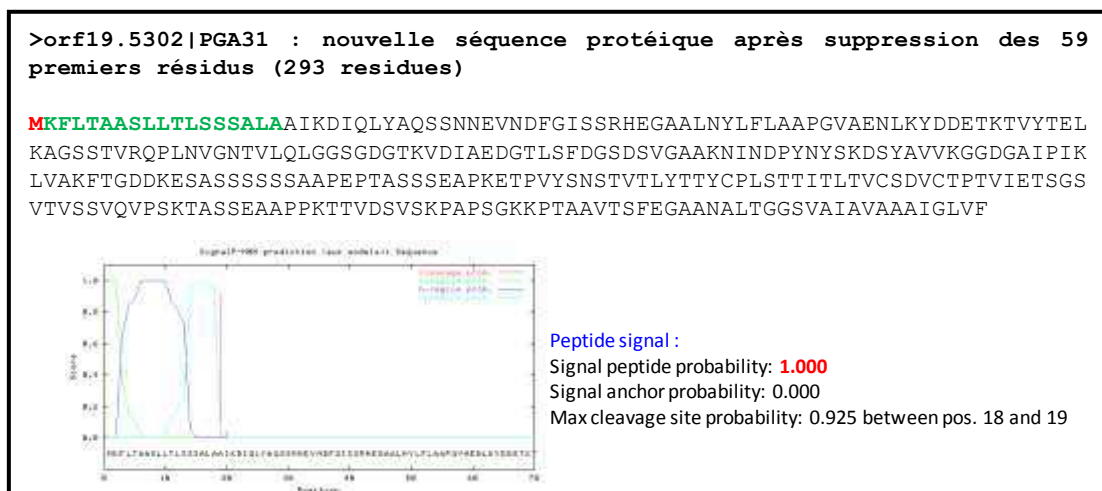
>orf19.5302|PGA31 : nouvelle séquence protéique après suppression des 59 premiers résidus (293 residues)

MKFLTAASLLTLSSSALAAIKDIQLYAQSSNNEVNDFGISSRHEGAALNYLFLAAPGVAENLKYDDETKTVYTELKAGSSTVRQPLNVGNTVLQLGGSGDGTKVDIAEDGTLSFDGSDSVGAAKNINDPYNYSKDSYAVVKGGDGAIPIKLVAKFTGDDKESASSSSSSAAPEPTASSSEAPKETPVYSNSTVTLYTTYCPLSTTITLTVCSDVCTPTVIETSGSVTVSSVQVPSKTASSEAAPPKTTVDSVSKPAPSGKKPTAAVTSFEGAANALTGGSVAIAVAAAIGLVF

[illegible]

Peptide signal :
Signal peptide probability: 1.000
Signal anchor probability: 0.000
Max cleavage site probability: 0.925 between pos. 18 and 19